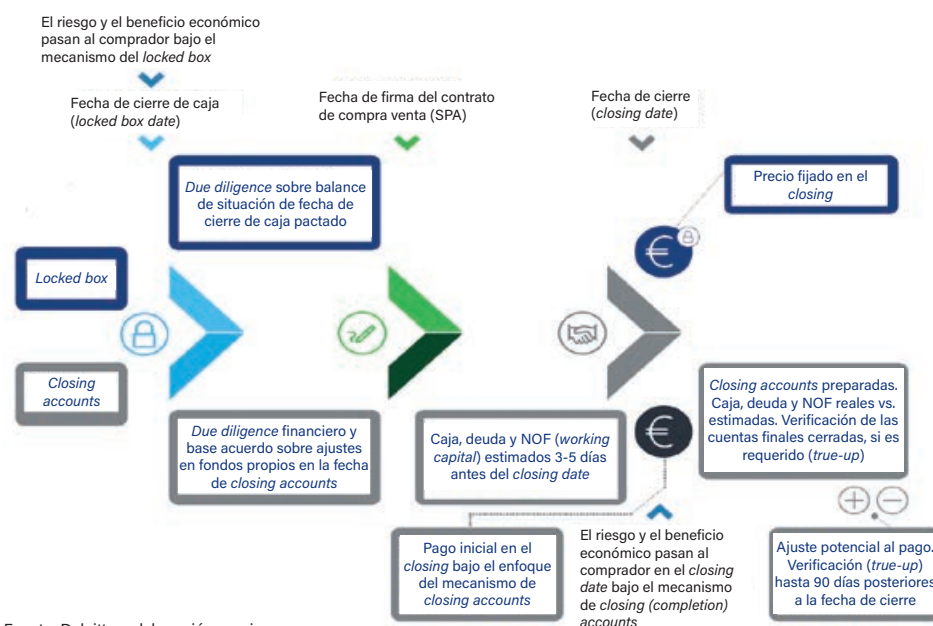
El riesgo y el beneficio económico pasan al comprador bajo el mecanismo del *locked box*

Fecha de cierre de caja (*locked box date*)

Fecha de firma del contrato de compra venta (SPA)

Fecha de cierre (*closing date*)

*Due diligence* sobre balance de situación de fecha de cierre de caja pactado

Precio fijado en el *closing*

*Locked box*

*Closing accounts*

*Due diligence* financiero y base acuerdo sobre ajustes en fondos propios en la fecha de *closing accounts*

Caja, deuda y NOF (*working capital*) estimados 3-5 días antes del *closing date*

*Closing accounts* preparadas. Caja, deuda y NOF reales vs. estimadas. Verificación de las cuentas finales cerradas, si es requerido (*true-up*)

Pago inicial en el *closing* bajo el enfoque del mecanismo de *closing accounts*

El riesgo y el beneficio económico pasan al comprador en el *closing date* bajo el mecanismo de *closing (completion) accounts*

Ajuste potencial al pago. Verificación (*true-up*) hasta 90 días posteriores a la fecha de cierre

Fuente: Deloitte y elaboración propia